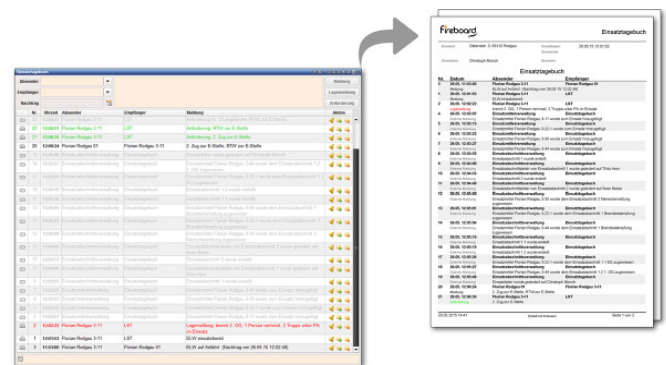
Einsatztagebuch

Absender

Empfänger

Nachtrag

Meldung

Lagemeldung

Anforderung

| Nr. | Uhrzeit | Absender | Empfänger | Meldung | Aktion |
|---|---|---|---|---|---|
| 22 | 13:06:03 | Florian Rodgau 3-11 | LST | Anforderung: 2 Züge an E-Stelle | |
| 21 | 13:06:03 | Florian Rodgau 3-11 | LST | Anforderung: 2. Zug zur E-Stelle | |
| 20 | 12:06:24 | Florian Rodgau 01 | Florian Rodgau 3-11 | 2. Zug zur E-Stelle, RTW zur E-Stelle | |
| 2 | 12:02:33 | Florian Rodgau 3-11 | LST | Lagemeldung: brennt 2. OG, 1 Person vermisst, 2 Trupps unter PA im Einsatz | |
| 1 | 12:01:53 | Florian Rodgau 3-11 | LST | ELW eingetroffen | |
| 0 | 11:53:00 | Florian Rodgau 3-11 | Florian Rodgau 01 | ELW auf Anfahrt (Nachtrag von 28.05.15 12:02:48) | |

fireboard

Einsatztagebuch

Einsatztagebuch

Einsatz: Oberrodener Str. 3, 63110 Rodgau

Christoph Munch

| Nr. | Datum | Absender | Empfänger |
|---|---|---|---|
| 1 | 28.05.12:01:53 | Florian Rodgau 3-11 | LST |
| 2 | 28.05.12:02:33 | Florian Rodgau 3-11 | LST |
| 20 | 28.05.12:06:24 | Florian Rodgau 01 | Florian Rodgau 3-11 |
| 21 | 28.05.12:06:36 | Florian Rodgau 3-11 | LST |

28.05.2015 14:41

Seite 1 von 2